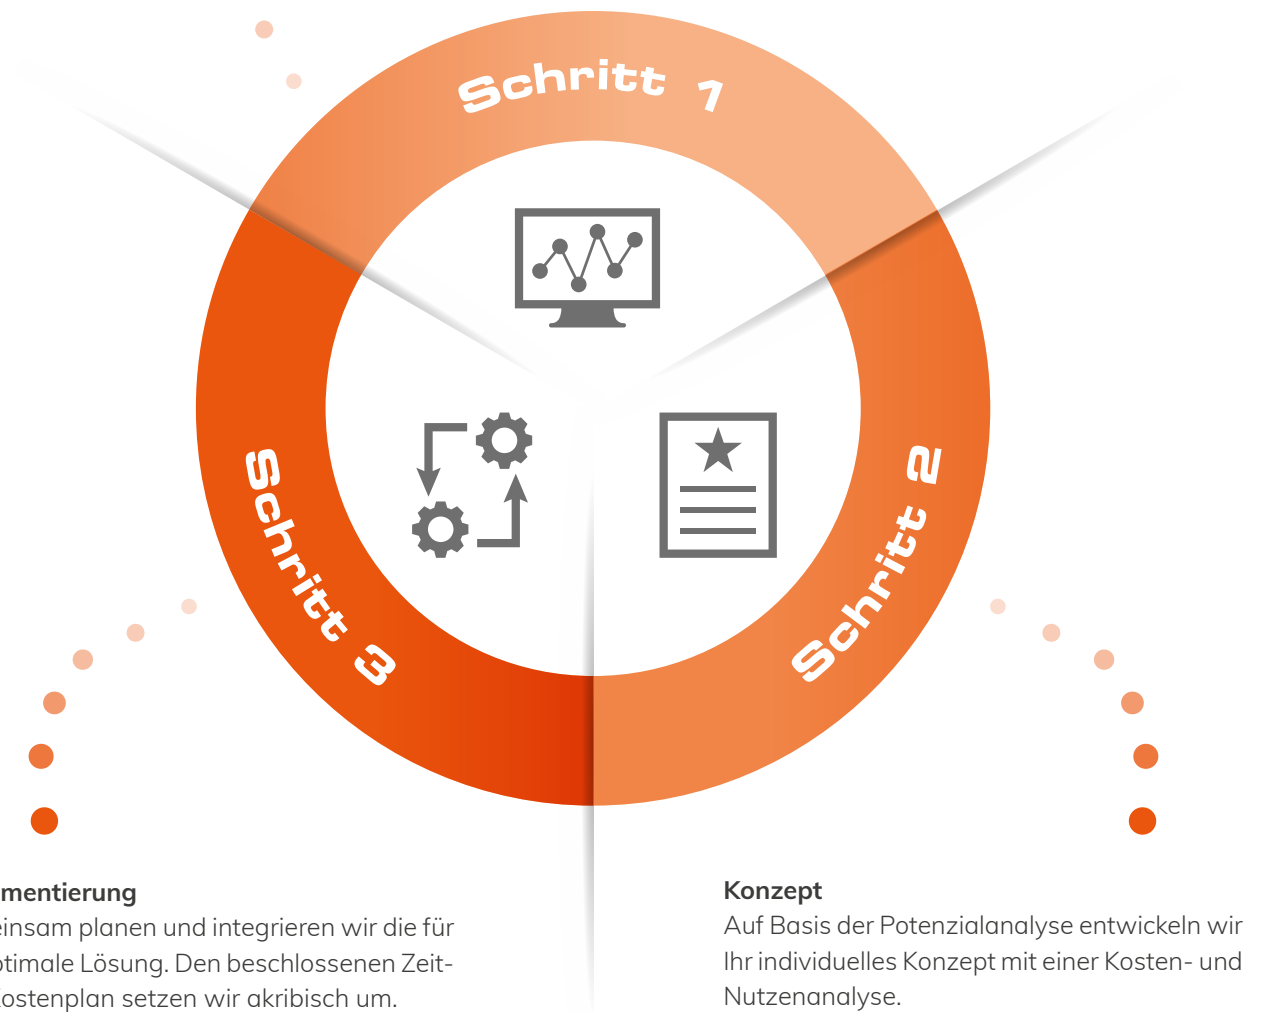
Schritt 1

Schritt 2

Schritt 3

mentierung
einsam planen und integrieren wir die für
ptimale Lösung. Den beschlossenen Zeit-
Kostenplan setzen wir akribisch um.

Konzept
Auf Basis der Potenzialanalyse entwickeln wir Ihr individuelles Konzept mit einer Kosten- und Nutzenanalyse.